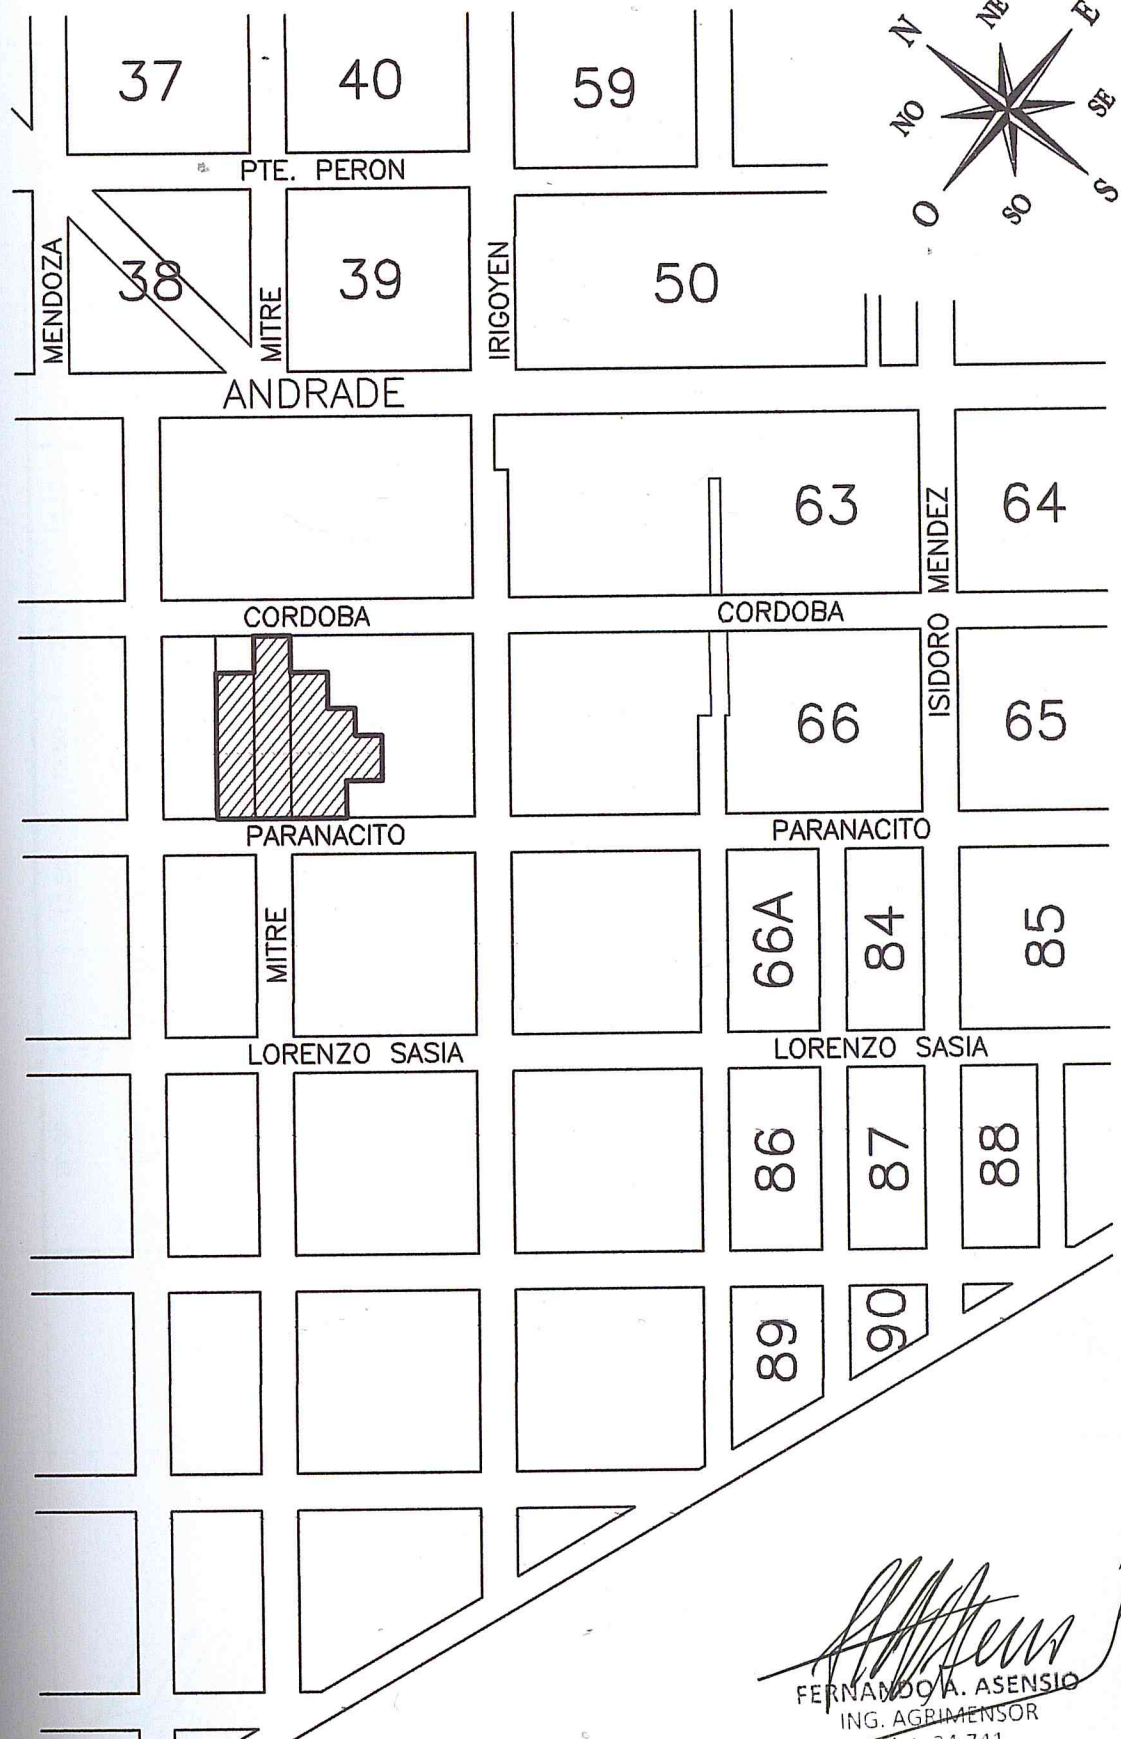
37
40
59
N
NE
E
NO
SE
O
SO
S
PTE. PERON
MENDOZA
38
MITRE
39
IRIGOYEN
50
ANDRADE
63
MENDEZ
64
CORDOBA
CORDOBA
ISIDORO
66
65
PARANACITO
PARANACITO
MITRE
66A
84
85
LORENZO SASIA
LORENZO SASIA
86
87
88
89
90
FERNANDO A. ASENSIO
ING. AGRIMENSOR
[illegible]